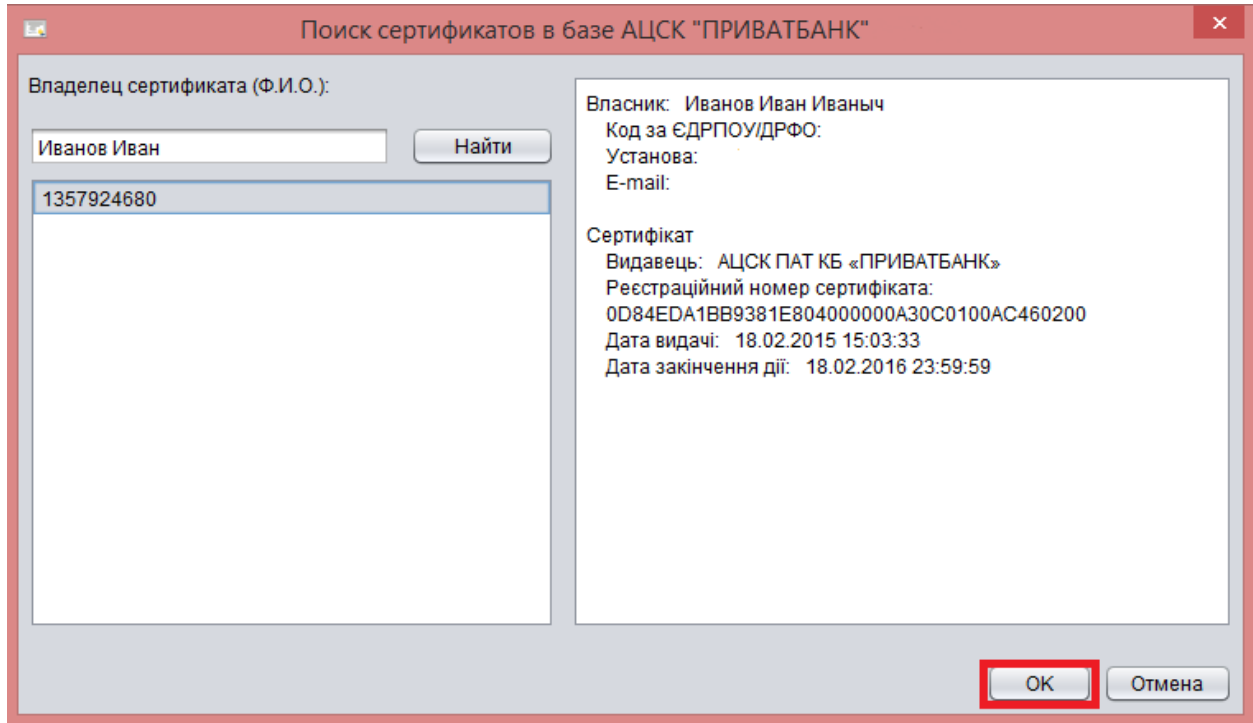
Поиск сертификатов в базе АЦСК "ПРИВАТБАНК"

Владелец сертификата (Ф.И.О.):

Иванов Иван

Найти

1357924680

Власник: Иванов Иван Иваныч
Код за ЄДРПОУ/ДРФО:
Установа:
E-mail:

Сертифікат
Видавець: АЦСК ПАТ КБ «ПРИВАТБАНК»
Реєстраційний номер сертифіката:
0D84EDA1BB9381E804000000A30C0100AC460200
Дата видачі: 18.02.2015 15:03:33
Дата закінчення дії: 18.02.2016 23:59:59

OK

Отмена